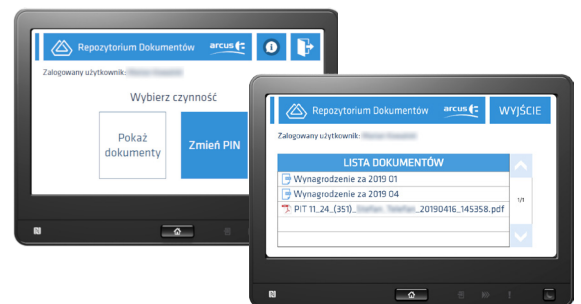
Repozytorium Dokumentów arcus

Zalogowany użytkownik: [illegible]

Wybierz czynność

Pokaż dokumenty

Zmień PIN

Repozytorium Dokumentów arcus

WYJŚCIE

Zalogowany użytkownik: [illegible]

LISTA DOKUMENTÓW

Wynagrodzenie za 2019 01

Wynagrodzenie za 2019 04

PIT 11_24_(351)_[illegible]_20190416_145358.pdf

1/1